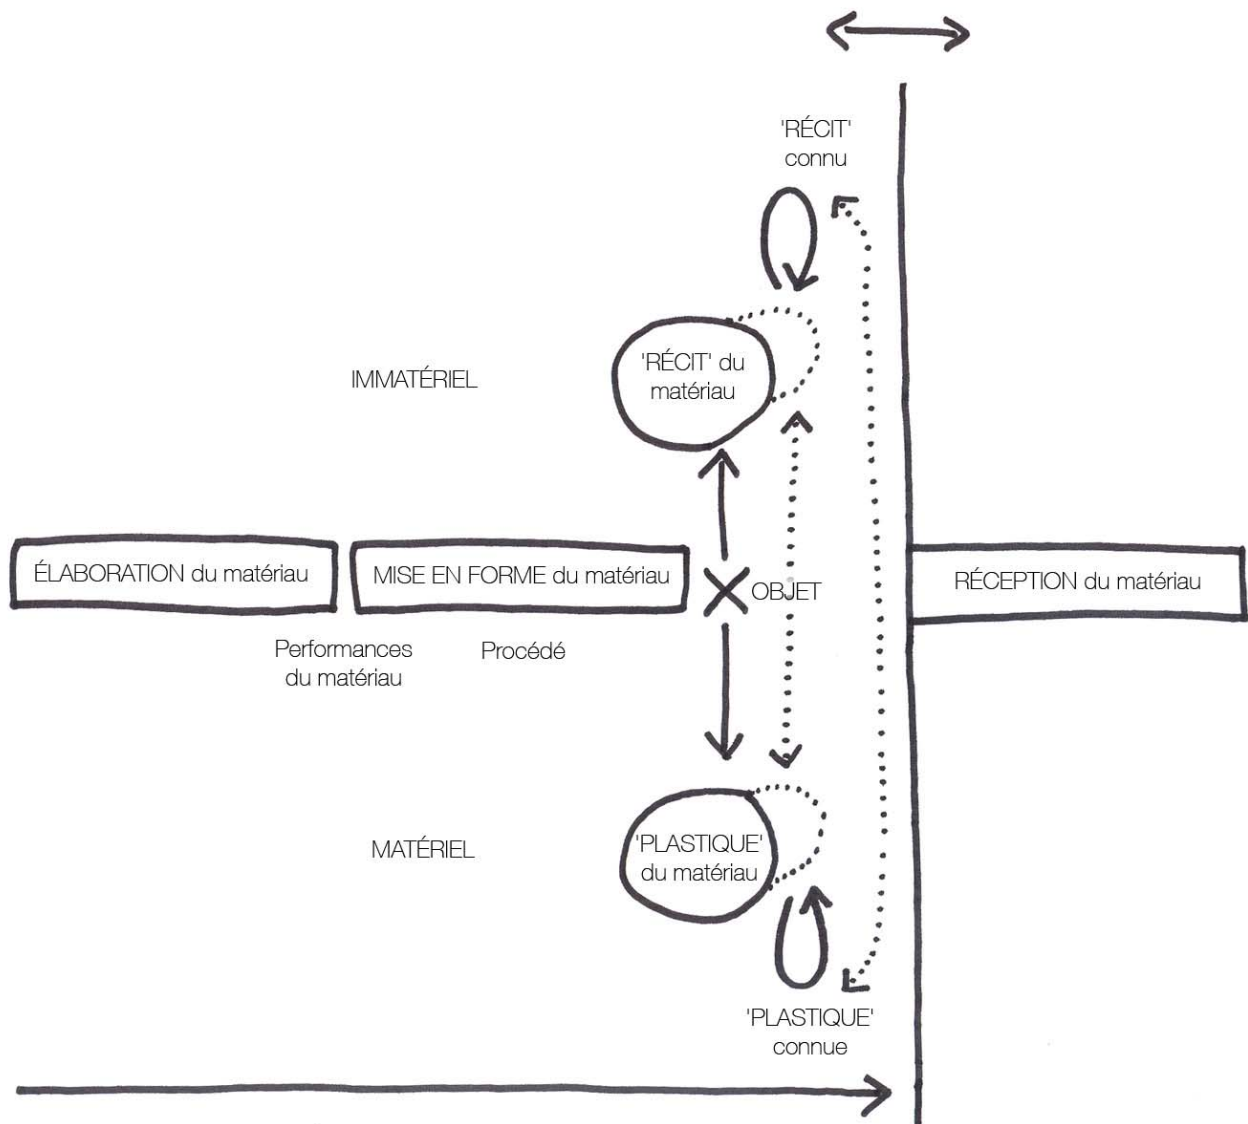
'RÉCIT' connu

IMMATÉRIEL

'RÉCIT' du matériau

ÉLABORATION du matériau

MISE EN FORME du matériau

OBJET

RÉCEPTION du matériau

Performances du matériau

Procédé

MATÉRIEL

'PLASTIQUE' du matériau

'PLASTIQUE' connue